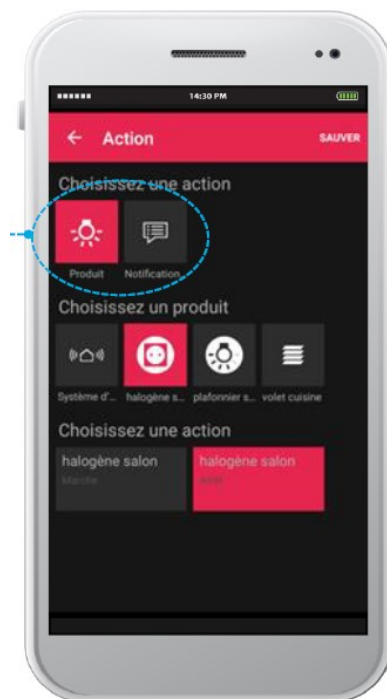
14:30 PM

← Action SAUVER

Choisissez une action

Produit Notification

Choisissez un produit

Système d'... halogène s... plafonnier s... volet cuisine

Choisissez une action

halogène salon
Marche

halogène salon
Arrêt